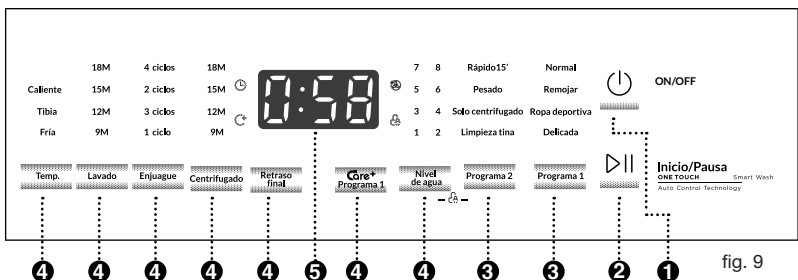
18M 4 ciclos 18M
Caliente 15M 2 ciclos 15M
Tibia 12M 3 ciclos 12M
Fría 9M 1 ciclo 9M

0:58

7 8 Rápido15' Normal
5 6 Pesado Remojar
3 4 Solo centrifugado Ropa deportiva
1 2 Limpieza tina Delicada

ON/OFF

Temp. Lavado Enjuague Centrifugado Retraso final Care+ Programa 1 Nivel de agua Programa 2 Programa 1

Inicio/Pausa
ONE TOUCH Smart Wash
Auto Control Technology

❹ ❹ ❹ ❹ ❹ ❺ ❹ ❹ ❸ ❸ ❷ ❶

fig. 9